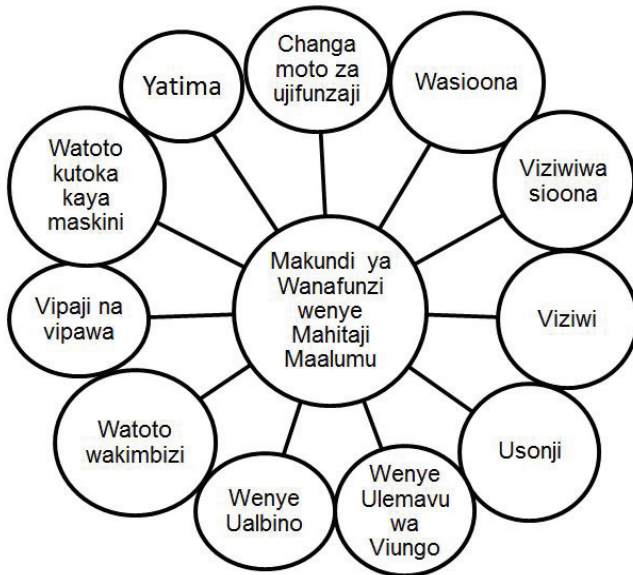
Makundi ya Wanafunzi wenye Mahitaji Maalumu

Changa moto za ujifunzaji

Wasioona

Viziwiwa sioona

Viziwi

Usonji

Wenye Ulemavu wa Viungo

Wenye Ualbino

Watoto wakimbizi

Vipaji na vipawa

Watoto kutoka kaya maskini

Yatima